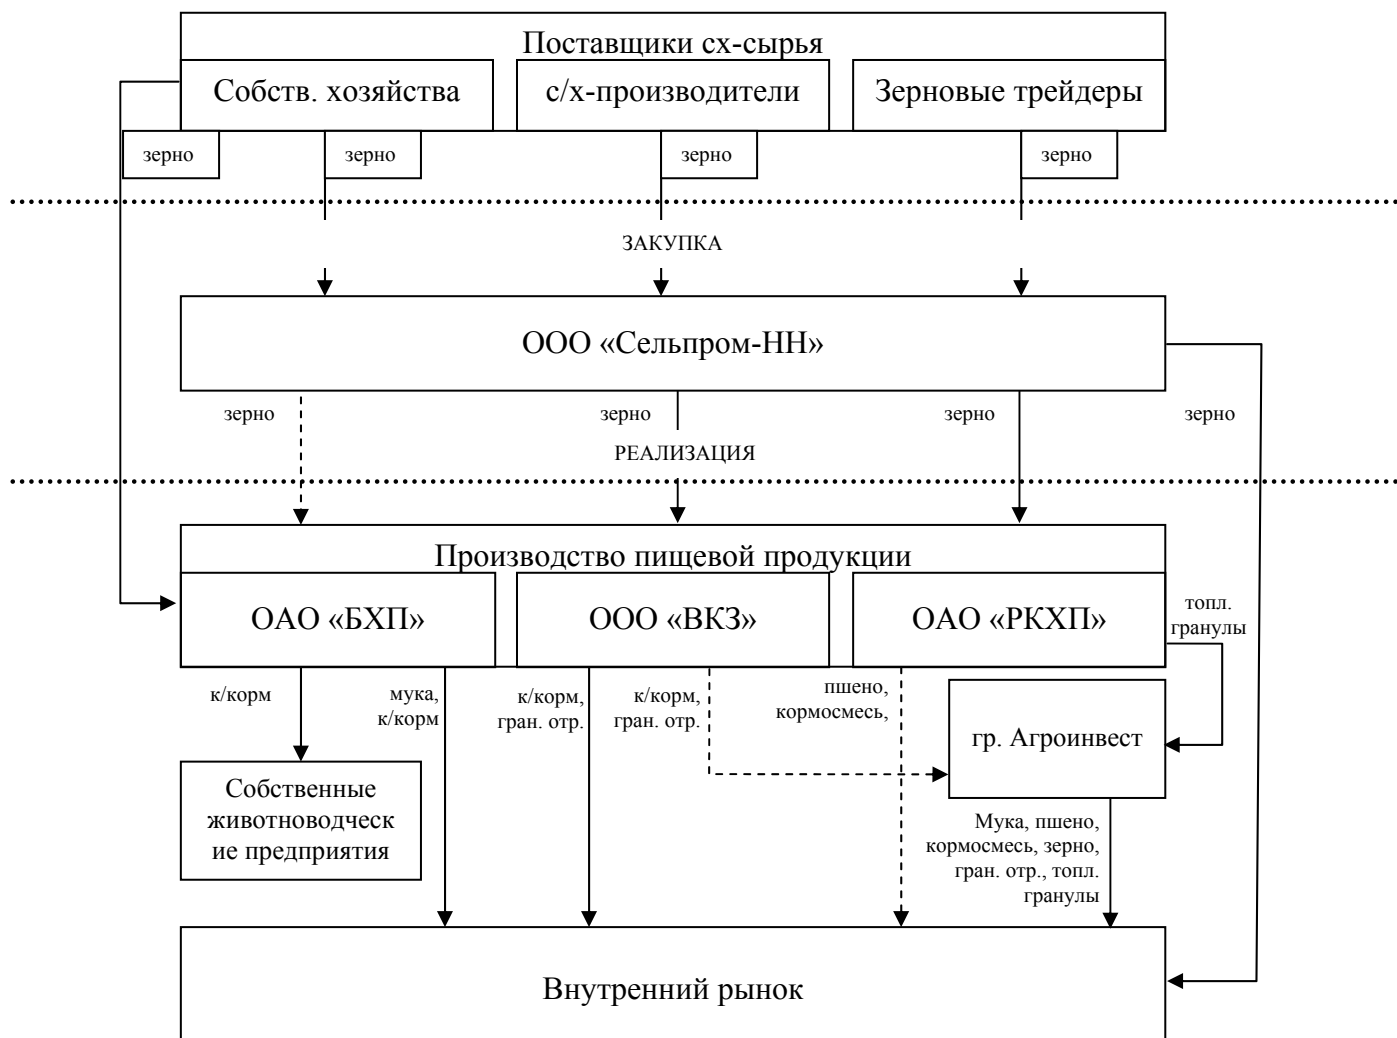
Поставщики сх-сырья

Собств. хозяйства

с/х-производители

Зерновые трейдеры

зерно

зерно

зерно

зерно

ЗАКУПКА

ООО «Сельпром-НН»

зерно

зерно

зерно

зерно

РЕАЛИЗАЦИЯ

Производство пищевой продукции

ОАО «БХП»

ООО «ВКЗ»

ОАО «РКХП»

топл. гранулы

к/корм

мука, к/корм

к/корм, гран. отр.

к/корм, гран. отр.

пшено, кормосмесь,

гр. Агроинвест

Собственные животноводческ ие предприятия

Мука, пшено, кормосмесь, зерно, гран. отр., топл. гранулы

Внутренний рынок